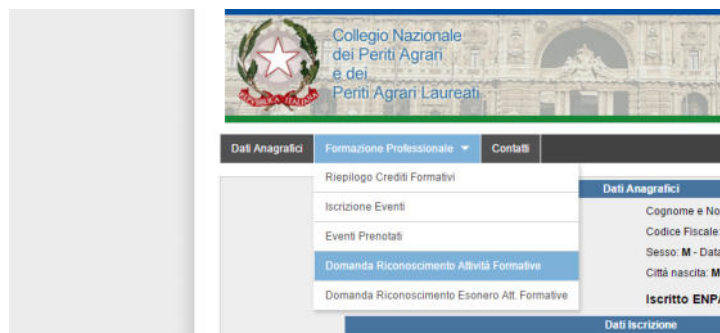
REPUBBLICA ITALIANA

Collegio Nazionale dei Periti Agrari e dei Periti Agrari Laureati

Dati Anagrafici
Formazione Professionale
Contatti

Riepilogo Crediti Formativi
Iscrizione Eventi
Eventi Prenotati
Domanda Riconoscimento Attività Formative
Domanda Riconoscimento Esonero Att. Formative

Dati Anagrafici
Cognome e No
Codice Fiscale:
Sesso: M - Data
Città nascita: M
Iscritto ENPA

Dati Iscrizione